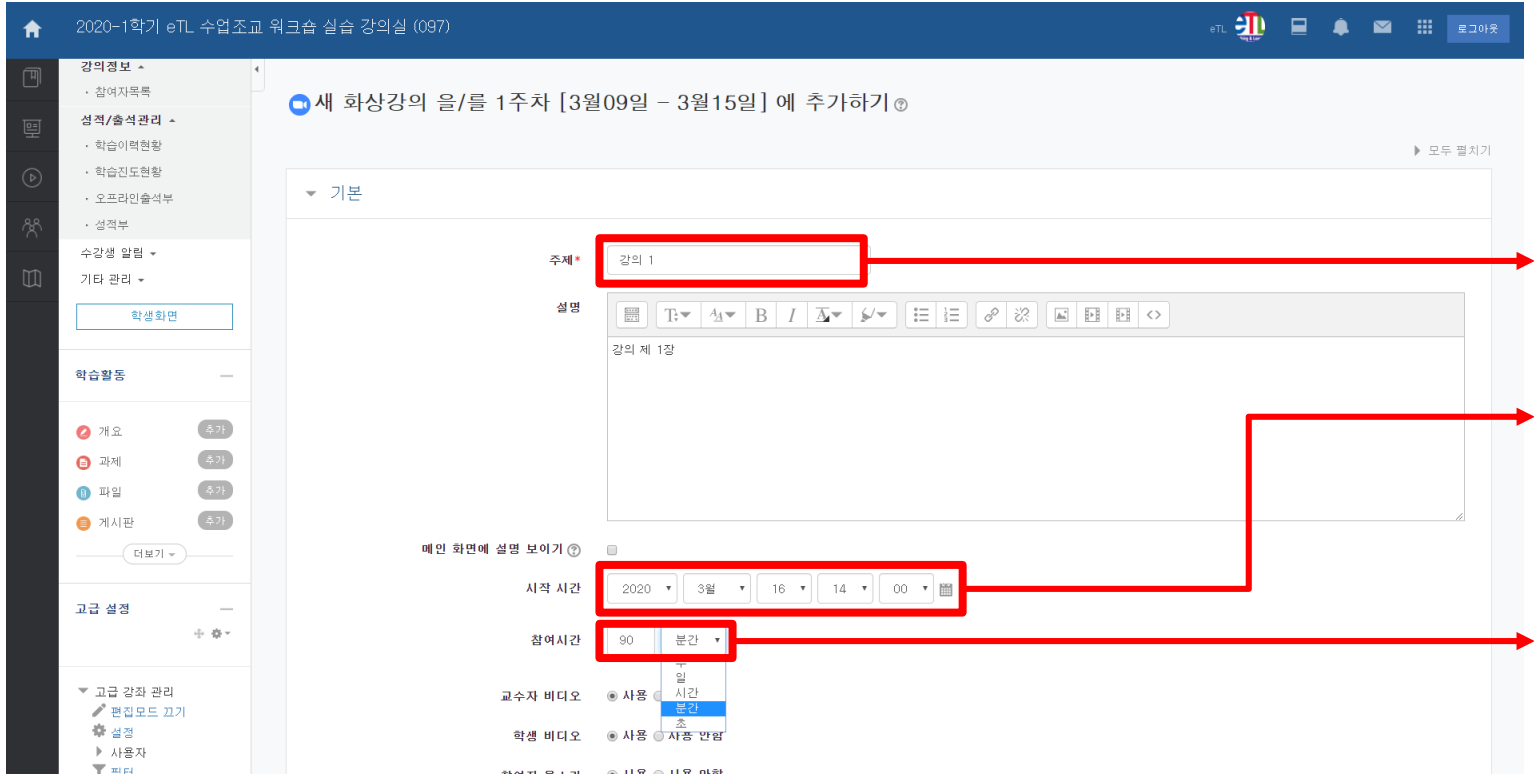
2020-1학기 eTL 수업조교 워크숍 실습 강의실 (097)

eTL

로그아웃

강의정보
· 참여자목록
성적/출석관리
· 학습이력현황
· 학습진도현황
· 오프라인출석부
· 성적부
수강생 알림
기타 관리

학생화면

학습활동

개요 추가
과제 추가
파일 추가
게시판 추가

더보기

고급 설정

고급 강좌 관리
편집모드 끄기
설정
사용자
필터

새 화상강의 을/를 1주차 [3월09일 - 3월15일] 에 추가하기

모두 펼치기

기본

주제* 강의 1

설명

강의 제 1장

메인 화면에 설명 보이기

시작 시간 2020 3월 16 14 00

참여시간 90 분간

주
일
시간
분간
초

교수자 비디오 사용

학생 비디오 사용 사용 안함

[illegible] 사용 사용 안함